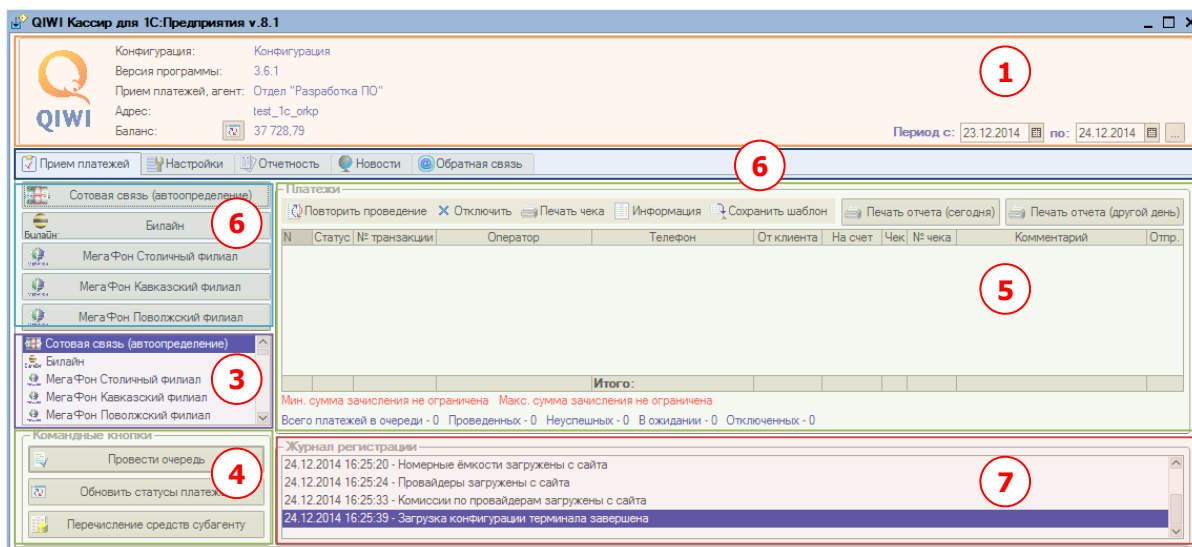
QIWI Кассир для 1С:Предприятия v.8.1

QIWI

Конфигурация: Конфигурация
Версия программы: 3.6.1
Прием платежей, агент: Отдел "Разработка ПО"
Адрес: test_1c_orkp
Баланс: 37 728,79

1

Период с: 23.12.2014 по: 24.12.2014 ...

Прием платежей | Настройки | Отчетность | Новости | Обратная связь

6

Сотовая связь (автоопределение)
Билайн
МегаФон Столичный филиал
МегаФон Кавказский филиал
МегаФон Поволжский филиал

6

Сотовая связь (автоопределение)
Билайн
МегаФон Столичный филиал
МегаФон Кавказский филиал
МегаФон Поволжский филиал

3

Командные кнопки
Провести очередь
Обновить статусы платежей
Перечисление средств субагенту

4

Платежи
Повторить проведение | Отключить | Печать чека | Информация | Сохранить шаблон | Печать отчета (сегодня) | Печать отчета (другой день)

| N | Статус | № транзакции | Оператор | Телефон | От клиента | На счет | Чек | № чека | Комментарий | Отпр. |
|---|---|---|---|---|---|---|---|---|---|---|
| | | | | Итого: | | | | | | |

5

Мин. сумма зачисления не ограничена Макс. сумма зачисления не ограничена
Всего платежей в очереди - 0 Проведенных - 0 Неуспешных - 0 В ожидании - 0 Отключенных - 0

Журнал регистрации
24.12.2014 16:25:20 - Номерные ёмкости загружены с сайта
24.12.2014 16:25:24 - Провайдеры загружены с сайта
24.12.2014 16:25:33 - Комиссии по провайдерам загружены с сайта
24.12.2014 16:25:39 - Загрузка конфигурации терминала завершена

7